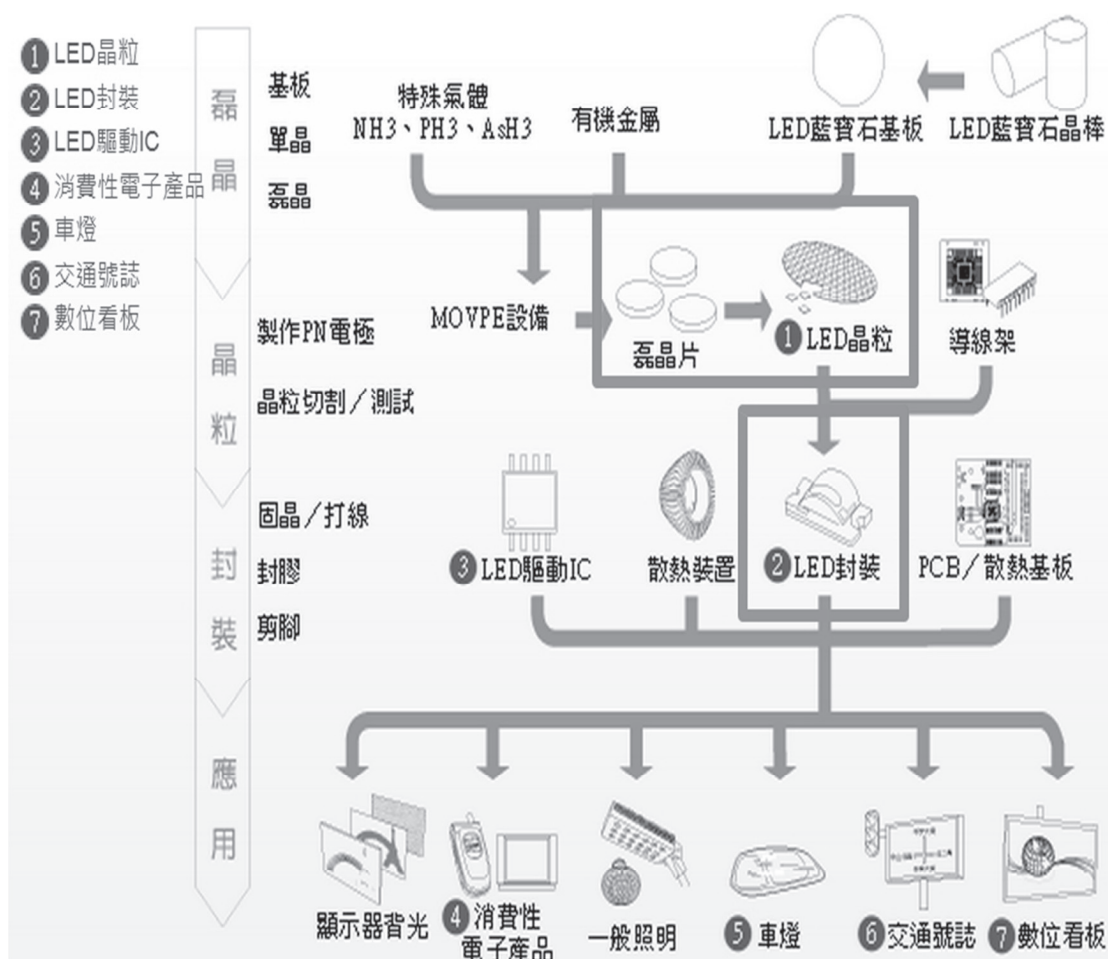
❶LED晶粒
❷LED封裝
❸LED驅動IC
❹消費性電子產品
❺車燈
❻交通號誌
❼數位看板

磊晶

基板
單晶
磊晶

特殊氣體
NH3、PH3、AsH3

有機金屬

LED藍寶石基板

LED藍寶石晶棒

MOVPE設備

磊晶片

❶LED晶粒

導線架

晶粒

製作PN電極
晶粒切割／測試

封裝

固晶／打線
封膠
剪腳

❸LED驅動IC

散熱裝置

❷LED封裝

PCB／散熱基板

應用

顯示器背光

❹消費性電子產品

一般照明

❺車燈

❻交通號誌

❼數位看板